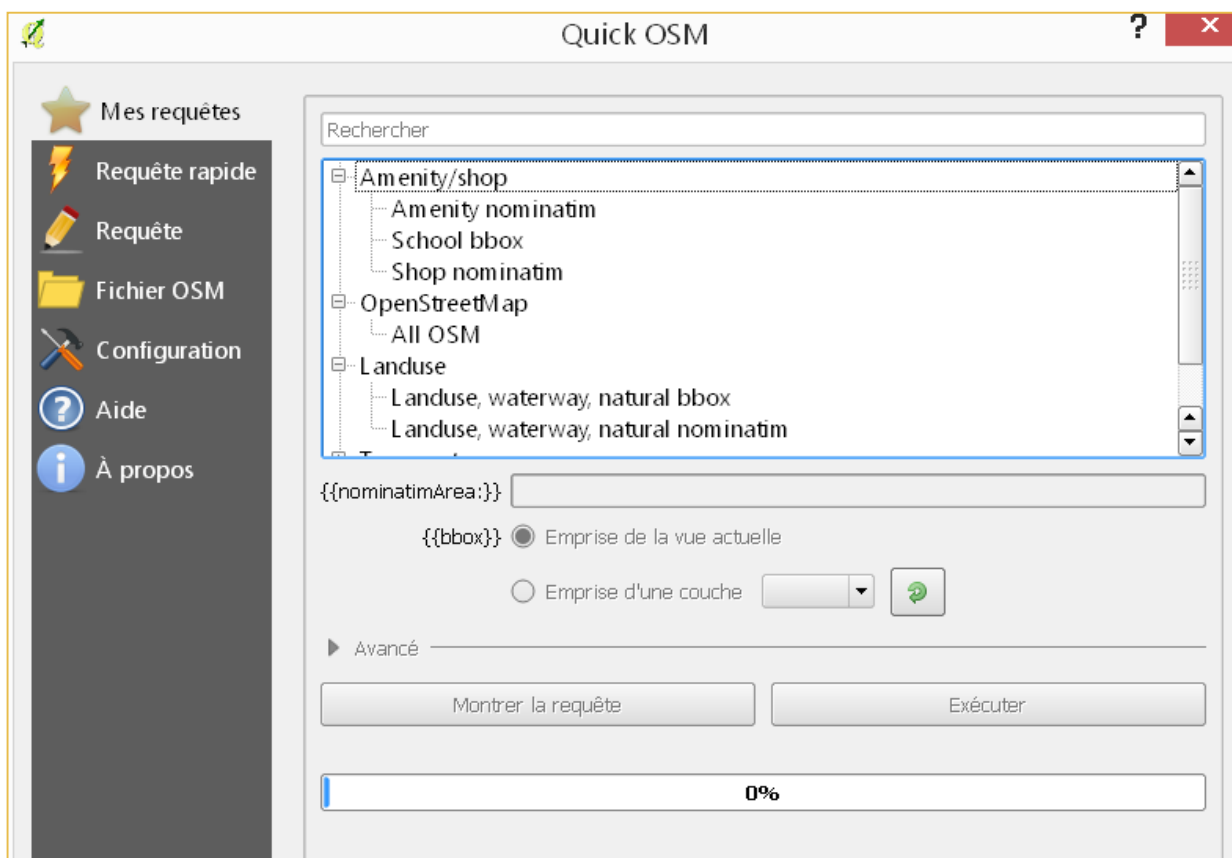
Quick OSM

?

Mes requêtes
Requête rapide
Requête
Fichier OSM
Configuration
Aide
À propos

Rechercher

Amenity/shop
Amenity nominatim
School bbox
Shop nominatim
OpenStreetMap
All OSM
Landuse
Landuse, waterway, natural bbox
Landuse, waterway, natural nominatim
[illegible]

{{nominatimArea:}}

{{bbox}} Emprise de la vue actuelle

Emprise d'une couche

Avancé

Montrer la requête

Exécuter

0%